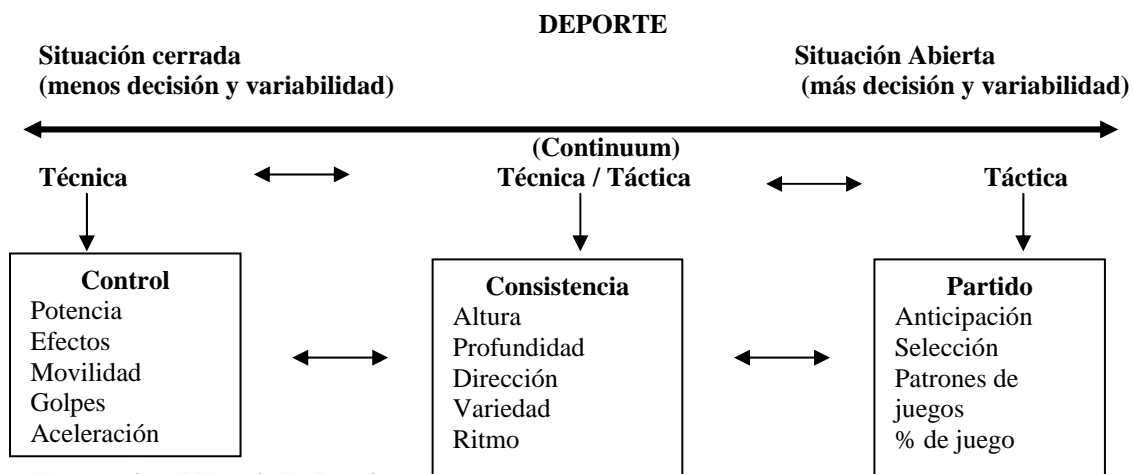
DEPORTE

Situación cerrada
(menos decisión y variabilidad)

Situación Abierta
(más decisión y variabilidad)

(Continuum)

Técnica

Técnica / Táctica

Táctica

Control
Potencia
Efectos
Movilidad
Golpes
Aceleración

Consistencia
Altura
Profundidad
Dirección
Variedad
Ritmo

Partido
Anticipación
Selección
Patrones de juegos
% de juego

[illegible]